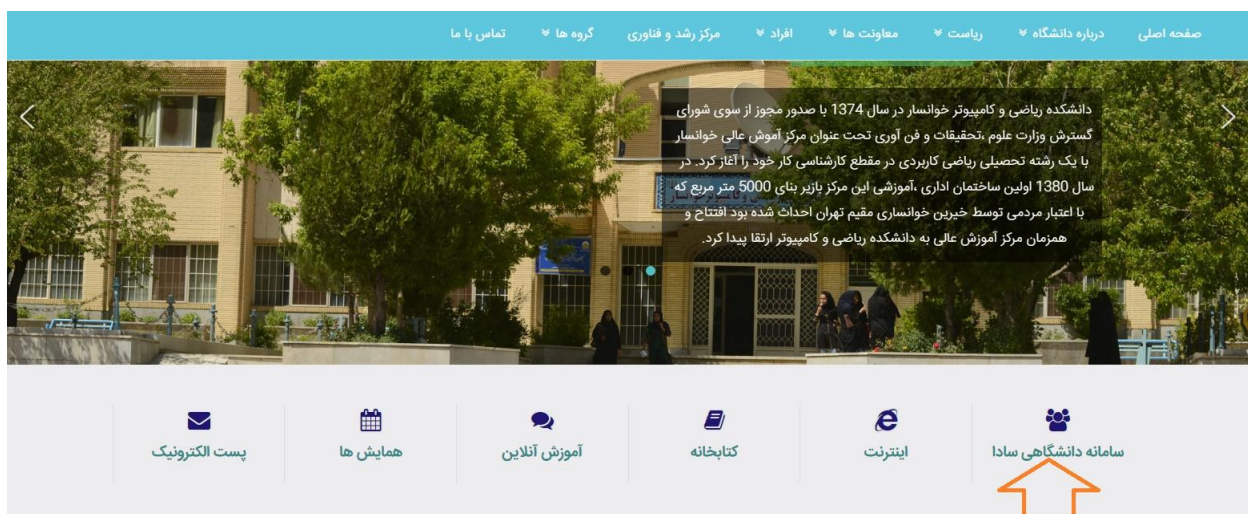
صفحه اصلی | درباره دانشگاه | ریاست | معاونت ها | افراد | مرکز رشد و فناوری | گروه ها | تماس با ما

دانشکده ریاضی و کامپیوتر خوانسار در سال 1374 با صدور مجوز از سوی شورای گسترش وزارت علوم ،تحقیقات و فن آوری تحت عنوان مرکز آموش عالی خوانسار با یک رشته تحصیلی ریاضی کاربردی در مقطع کارشناسی کار خود را آغاز کرد. در سال 1380 اولین ساختمان اداری ،آموزشی این مرکز بازیر بنای 5000 متر مربع که با اعتبار مردمی توسط خیرین خوانساری مقیم تهران احداث شده بود افتتاح و همزمان مرکز آموزش عالی به دانشکده ریاضی و کامپیوتر ارتقا پیدا کرد.

سامانه دانشگاهی سادا | اینترنت | کتابخانه | آموزش آنلاین | همایش ها | پست الکترونیک